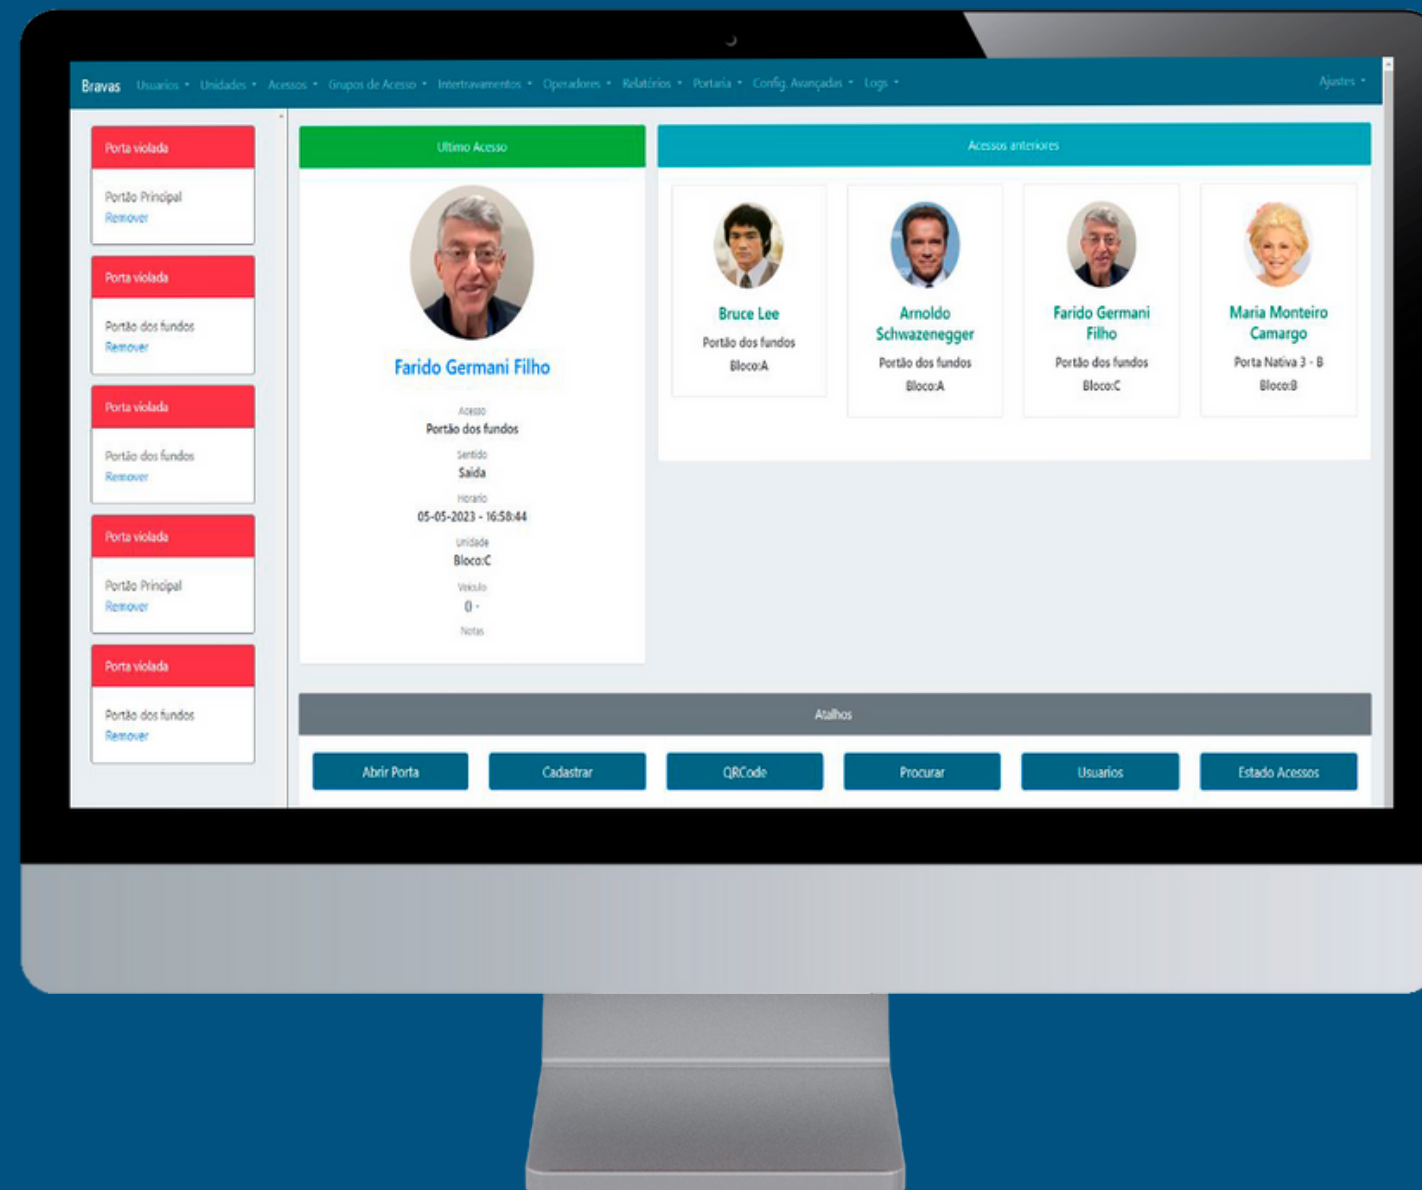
Bravas Usuarios ▾ Unidades ▾ Acessos ▾ Grupos de Acesso ▾ Intertravamentos ▾ Operadores ▾ Relatórios ▾ Portaria ▾ Config. Avançadas ▾ Logs ▾ Ajustes ▾

Porta violada
Portão Principal
Remover

Porta violada
Portão dos fundos
Remover

Porta violada
Portão dos fundos
Remover

Porta violada
Portão Principal
Remover

Porta violada
Portão dos fundos
Remover

Ultimo Acesso

Farido Germani Filho

Acesso
Portão dos fundos
Sentido
Saida
Horario
05-05-2023 - 16:58:44
Unidade
Bloco:C
Veiculo
() -
Notas

Acessos anteriores

Bruce Lee
Portão dos fundos
Bloco:A

Arnoldo Schwazenegger
Portão dos fundos
Bloco:A

Farido Germani Filho
Portão dos fundos
Bloco:C

Maria Monteiro Camargo
Porta Nativa 3 - B
Bloco:B

Atalhos

Abrir Porta
Cadastrar
QRCode
Procurar
Usuarios
Estado Acessos